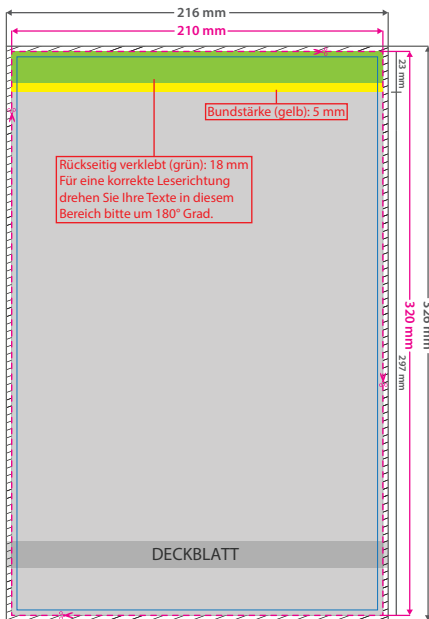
216 mm

210 mm

23 mm

Bundstärke (gelb): 5 mm

Rückseitig verklebt (grün): 18 mm
Für eine korrekte Leserichtung drehen Sie Ihre Texte in diesem Bereich bitte um 180° Grad.

320 mm

297 mm

326 mm

DECKBLATT